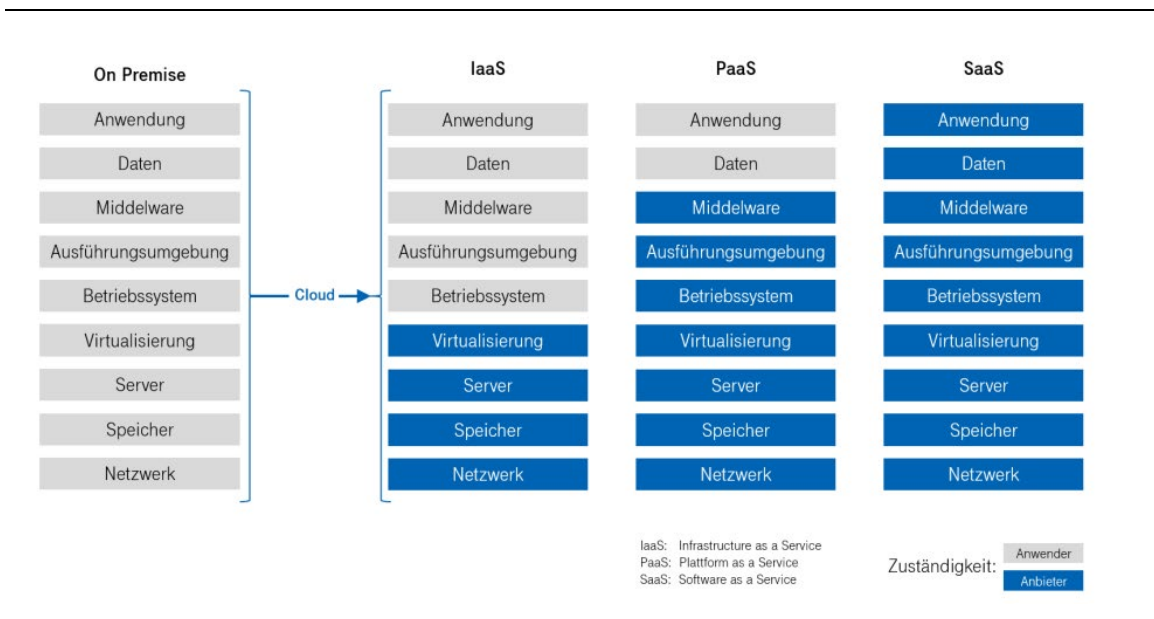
On Premise
Anwendung
Daten
Middelware
Ausführungsumgebung
Betriebssystem
Virtualisierung
Server
Speicher
Netzwerk

Cloud

IaaS
Anwendung
Daten
Middelware
Ausführungsumgebung
Betriebssystem
Virtualisierung
Server
Speicher
Netzwerk

PaaS
Anwendung
Daten
Middelware
Ausführungsumgebung
Betriebssystem
Virtualisierung
Server
Speicher
Netzwerk

SaaS
Anwendung
Daten
Middelware
Ausführungsumgebung
Betriebssystem
Virtualisierung
Server
Speicher
Netzwerk

IaaS: Infrastructure as a Service
PaaS: Plattform as a Service
SaaS: Software as a Service

Zuständigkeit: Anwender
Anbieter